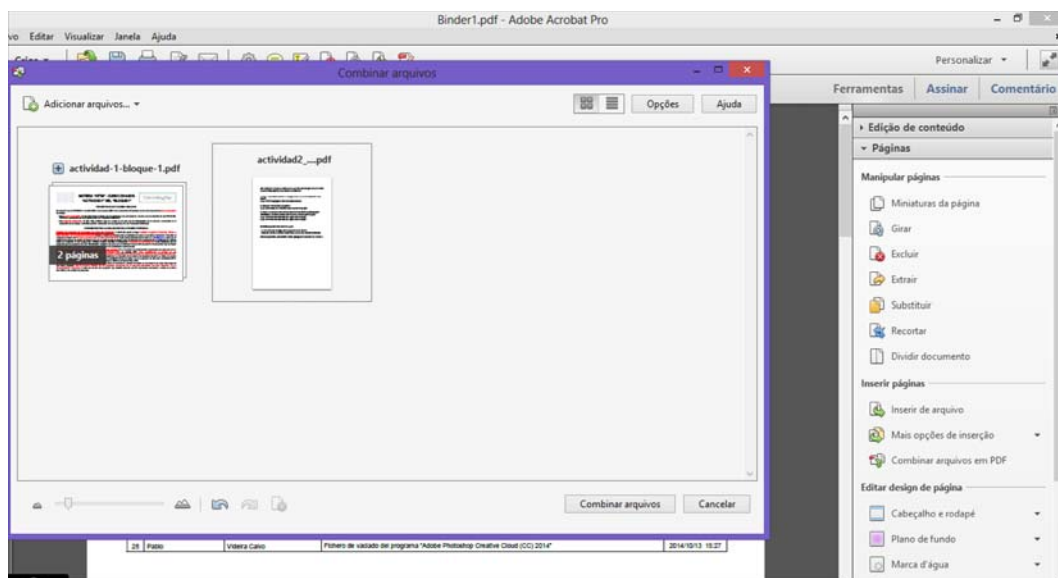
Binder1.pdf - Adobe Acrobat Pro

vo Editar Visualizar Janela Ajuda

Personalizar

Combinar arquivos

Adicionar arquivos...

Opções Ajuda

actividad-1-bloque-1.pdf

2 páginas

actividad2_...pdf

Combinar arquivos Cancelar

Ferramentas Assinar Comentário

Edição de conteúdo

Páginas

Manipular páginas

Miniaturas da página

Girar

Excluir

Extrair

Substituir

Recortar

Dividir documento

Inserir páginas

Inserir de arquivo

Mais opções de inserção

Combinar arquivos em PDF

Editar design de página

Cabeçalho e rodapé

Plano de fundo

Marca d'água

| 25 | Pablo | Videira Calvo | Fichero de vaciado del programa "Adobe Photoshop Creative Cloud (CC) 2014" | 2014/10/13 15:27 |